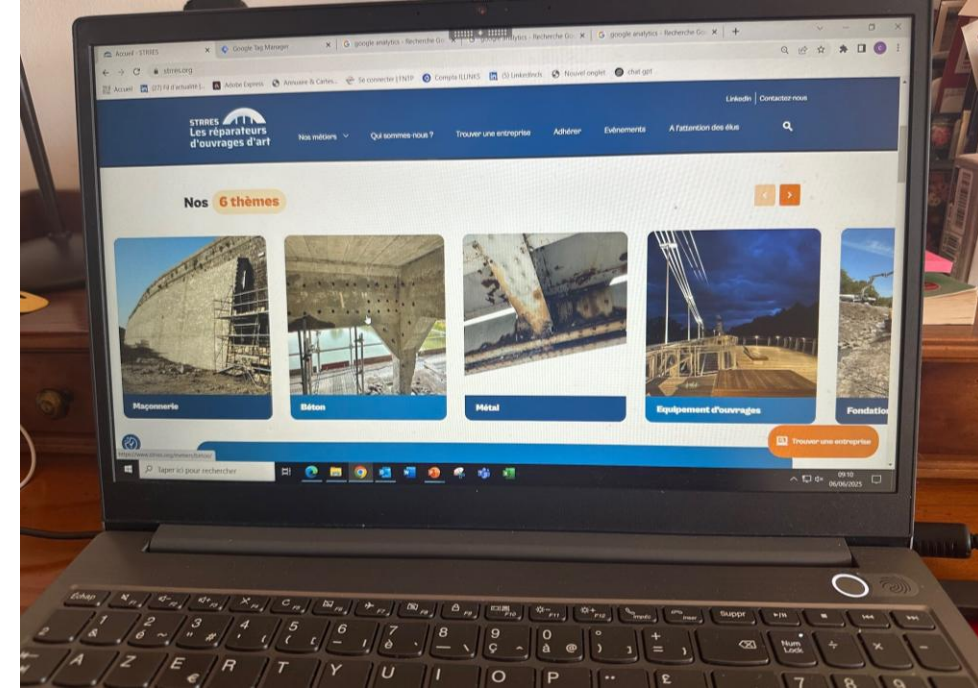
Accueil - STRRES | Google Tag Manager | google analytics - Recherche Go | google analytics - Recherche Go | google analytics - Recherche Go

strres.org

Accueil | (27) Fil d'actualité | Adobe Express | Annuaire & Cartes | Se connecter | FNTP | Compte ILLINKS | (5) LinkedIn | Nouvel onglet | chat gpt

LinkedIn | Contactez-nous

STRRES
Les réparateurs d'ouvrages d'art

Nos métiers | Qui sommes-nous ? | Trouver une entreprise | Adhérer | Evénements | A l'attention des élus

Nos 6 thèmes

Maçonnerie

Béton

Métal

Equipement d'ouvrages

Fondatio

Trouver une entreprise

https://www.strres.org/metiers/beton

Taper ici pour rechercher

09:10
06/06/2025

Echap | Suppr | Num Lock
A | Z | E | R | T | Y | U | I | O | P